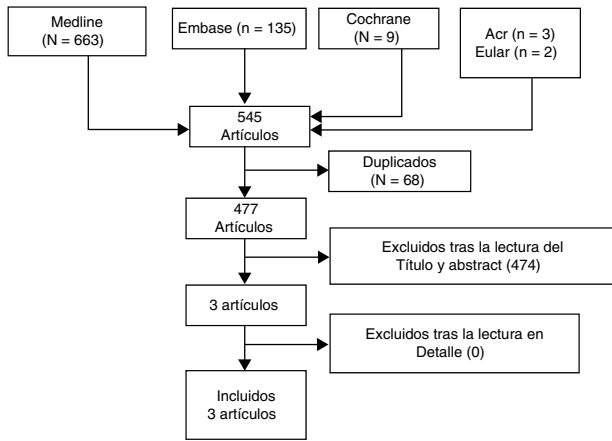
Medline
(N = 663)

Embase (n = 135)

Cochrane
(N = 9)

Acr (n = 3)
Eular (n = 2)

545
Artículos

Duplicados
(N = 68)

477
Artículos

Excluidos tras la lectura del Título y abstract (474)

3 artículos

Excluidos tras la lectura en Detalle (0)

Incluidos
3 artículos